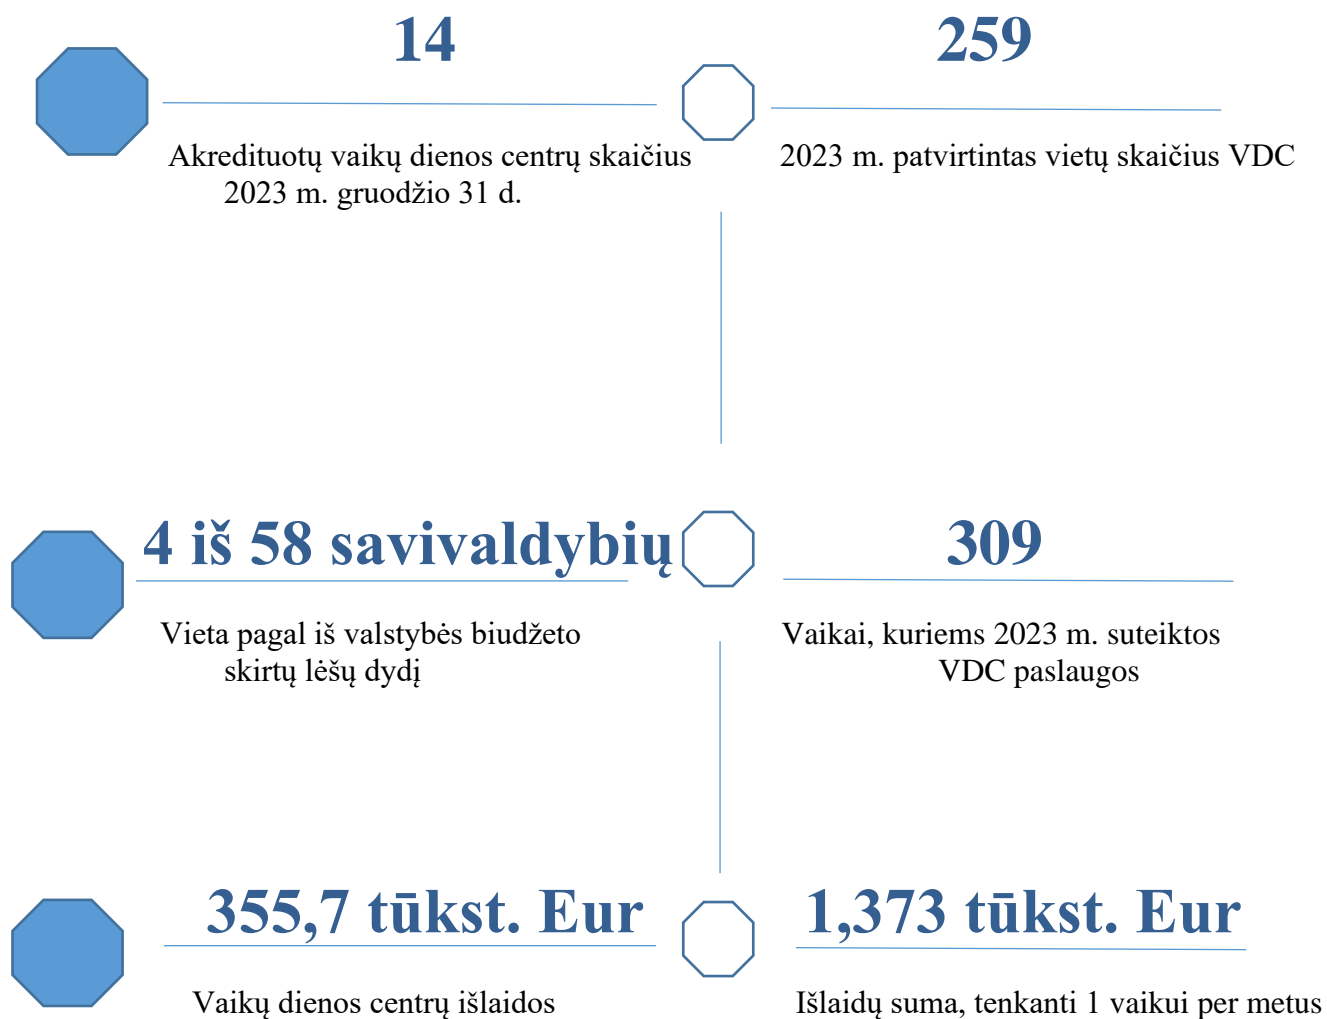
14

Akredituotų vaikų dienos centrų skaičius 2023 m. gruodžio 31 d.

259

2023 m. patvirtintas vietų skaičius VDC

4 iš 58 savivaldybių

Vieta pagal iš valstybės biudžeto skirtų lėšų dydį

309

Vaikai, kuriems 2023 m. suteiktos VDC paslaugos

355,7 tūkst. Eur

Vaikų dienos centrų išlaidos

1,373 tūkst. Eur

Išlaidų suma, tenkanti 1 vaikui per metus